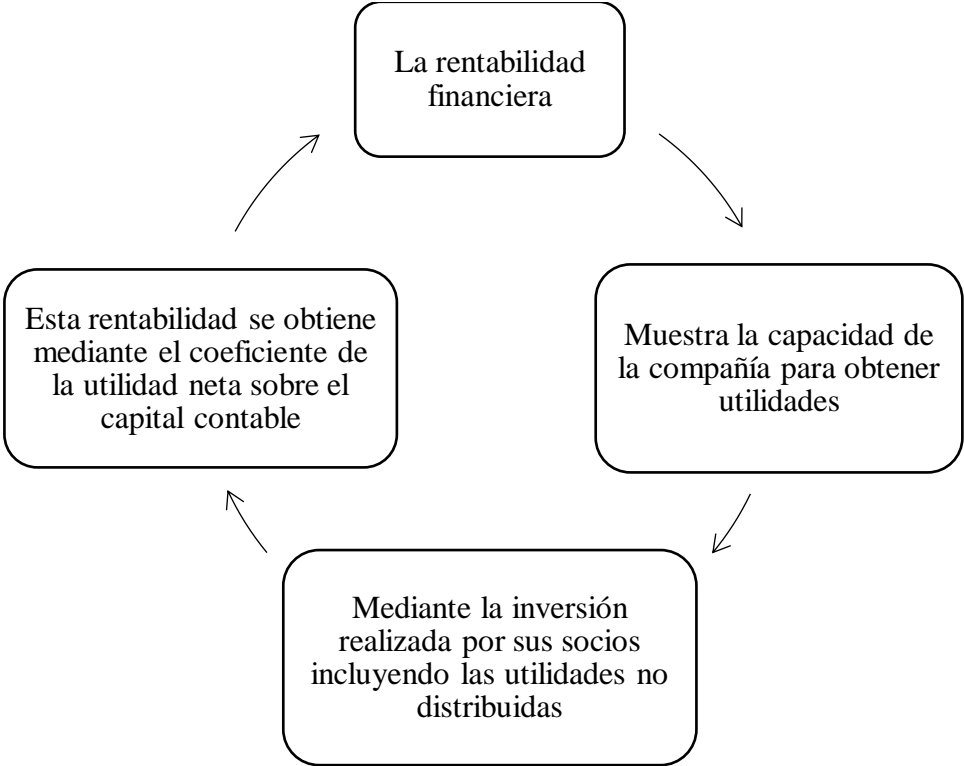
La rentabilidad financiera

Muestra la capacidad de la compañía para obtener utilidades

Mediante la inversión realizada por sus socios incluyendo las utilidades no distribuidas

Esta rentabilidad se obtiene mediante el coeficiente de la utilidad neta sobre el capital contable